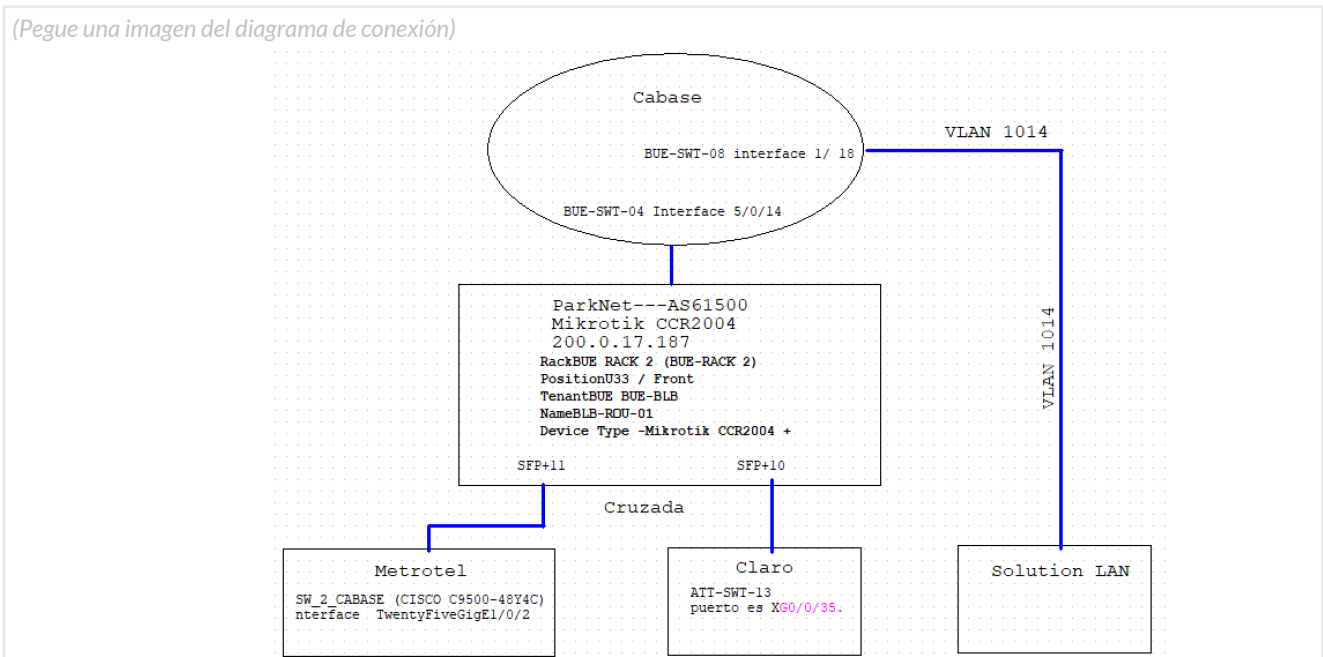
(Pegue una imagen del diagrama de conexión)

Cabase

BUE-SWT-08 interface 1/ 18

VLAN 1014

BUE-SWT-04 Interface 5/0/14

ParkNet---AS61500
Mikrotik CCR2004
200.0.17.187
RackBUE RACK 2 (BUE-RACK 2)
PositionU33 / Front
TenantBUE BUE-BLB
NameBLB-ROU-01
Device Type -Mikrotik CCR2004 +

VLAN 1014

SFP+11

SFP+10

Cruzada

Metrotel
SW_2_CABASE (CISCO C9500-48Y4C)
nterface TwentyFiveGigE1/0/2

Claro
ATT-SWT-13
puerto es XG0/0/35.

Solution LAN